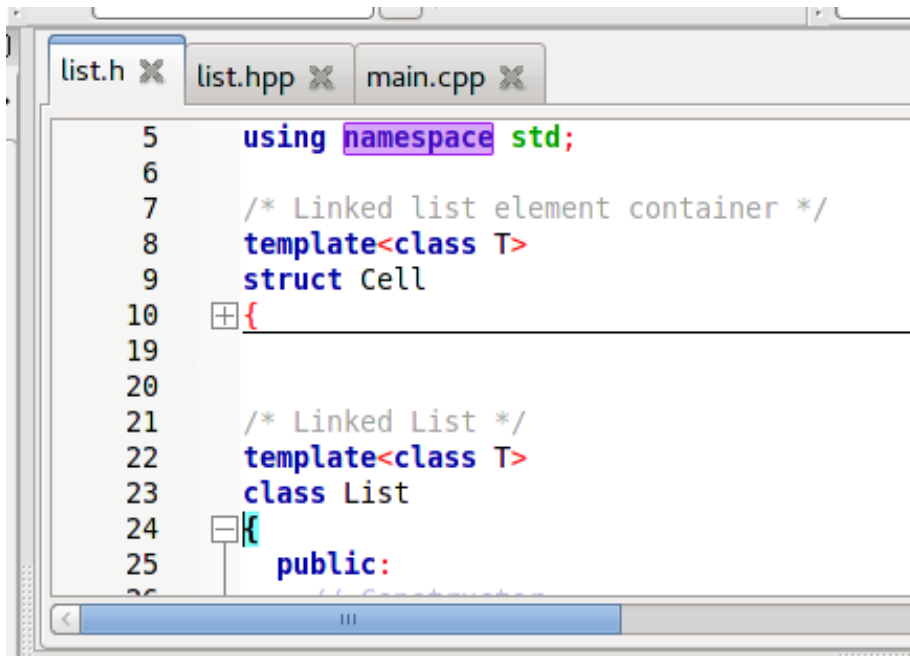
list.h list.hpp main.cpp

5 using namespace std;
6
7 /* Linked list element container */
8 template<class T>
9 struct Cell
10 {
19
20
21 /* Linked List */
22 template<class T>
23 class List
24 {
25 public:
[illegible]